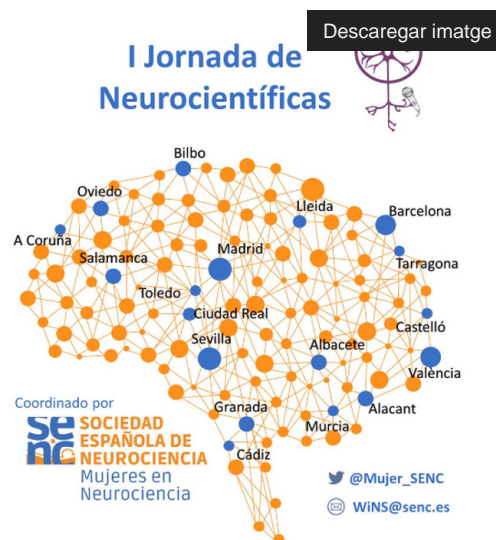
Descaregar imatge

I Jornada de Neurocientíficas

Bilbo
Oviedo
Lleida
Barcelona
A Coruña
Madrid
Salamanca
Tarragona
Toledo
Ciudad Real
Castelló
Sevilla
Albacete
València
Granada
Alacant
Murcia
Cádiz

Coordinado por
SOCIEDAD ESPAÑOLA DE NEUROCIENCIA
Mujeres en Neurociencia

@Mujer_SENC
WiNS@senc.es